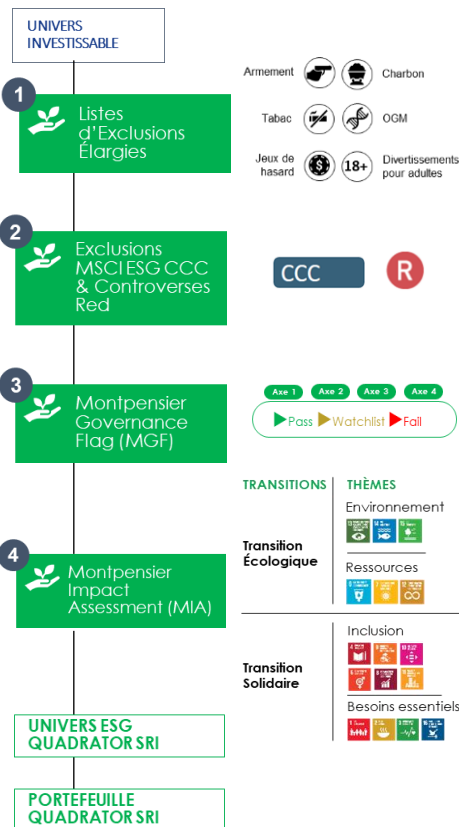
UNIVERS INVESTISSABLE

1 Listes d'Exclusions Élargies

Armement Charbon

Tabac OGM

Jeux de hasard 18+ Divertissements pour adultes

2 Exclusions MSCI ESG CCC & Controverses Red

CCC R

3 Montpensier Governance Flag (MGF)

Axe 1 Axe 2 Axe 3 Axe 4

Pass Watchlist Fail

TRANSITIONS | THÈMES

4 Montpensier Impact Assessment (MIA)

Transition Écologique

Environnement

Ressources

Transition Solidaire

Inclusion

Besoins essentiels

UNIVERS ESG QUADRATOR SRI

PORTEFEUILLE QUADRATOR SRI